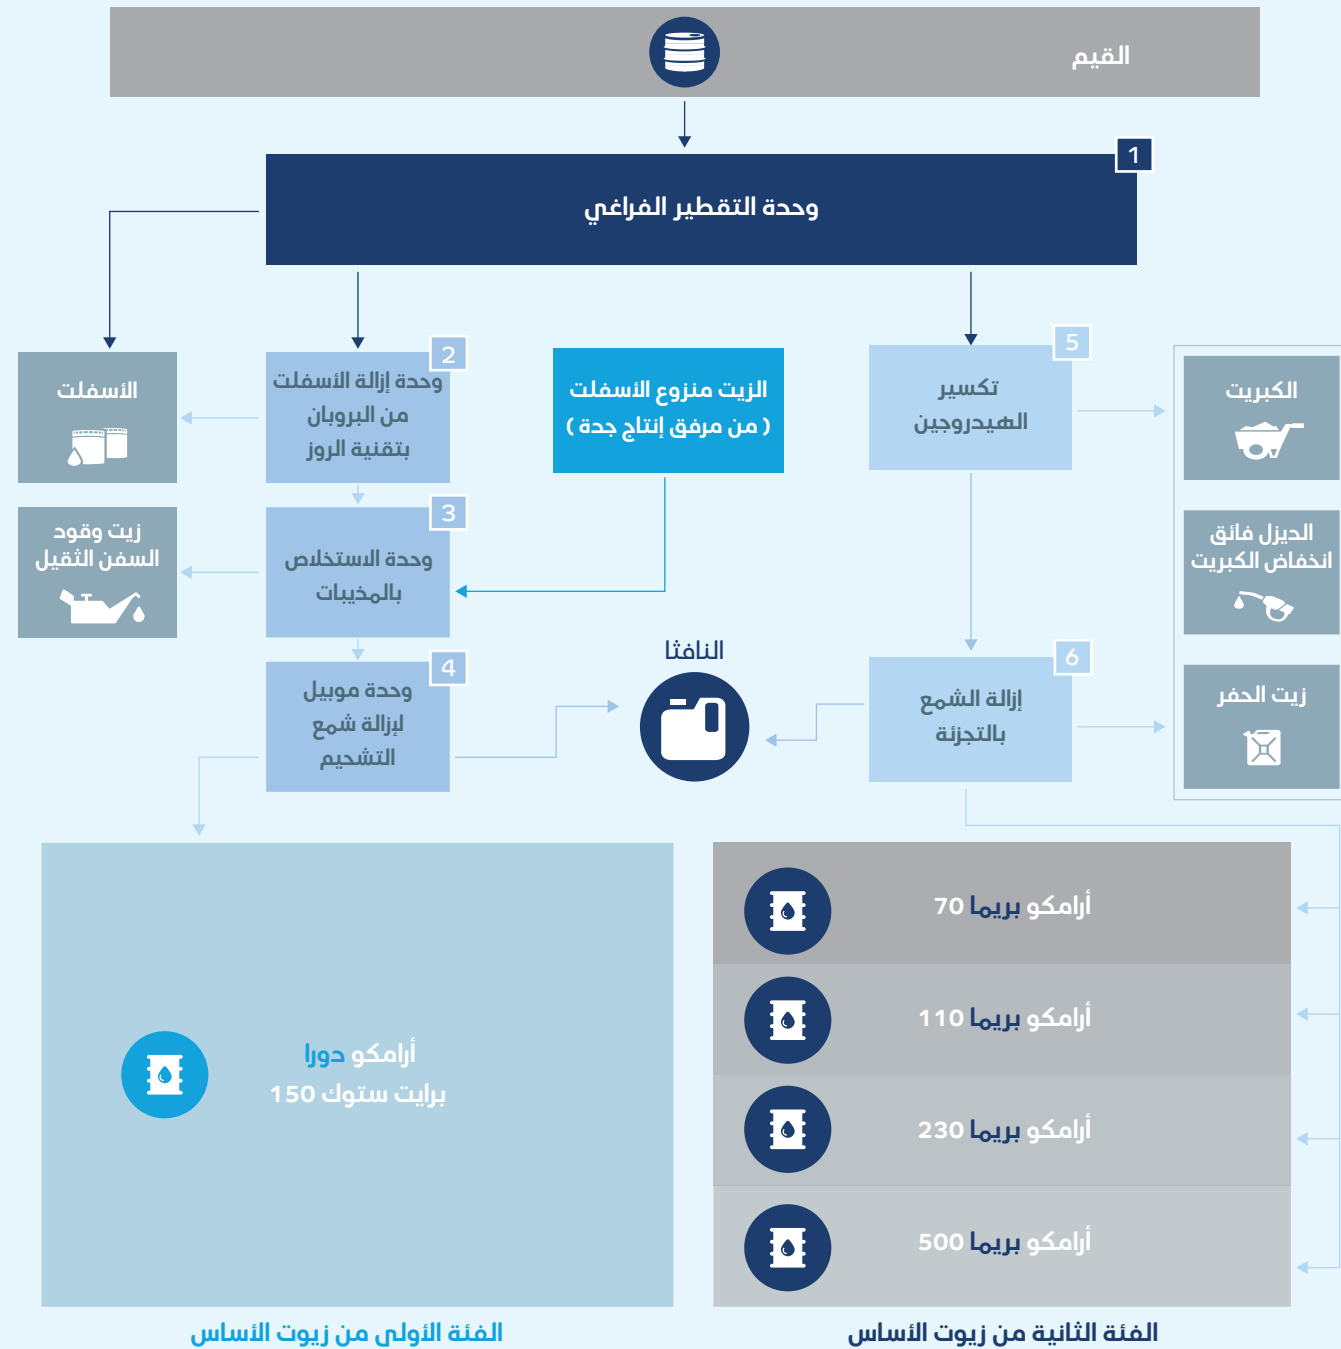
القيم

1
وحدة التقطير الفراغي

الأسفلت

2
وحدة إزالة الأسفلت من البروبان بتقنية الروز

الزيت منزوع الأسفلت (من مرفق إنتاج جدة)

5
تكسير الهيدروجين

الكبريت

زيت وقود السفن الثقيل

3
وحدة الاستخلاص بالمذيبات

الديزل فائق انخفاض الكبريت

النافثا

4
وحدة موبيل لإزالة شمع التشحيم

6
إزالة الشمع بالتجزئة

زيت الحفر

أرامكو بريما 70

أرامكو بريما 110

أرامكو دورا
برايت ستوك 150

أرامكو بريما 230

أرامكو بريما 500

الفئة الأولى من زيوت الأساس

الفئة الثانية من زيوت الأساس